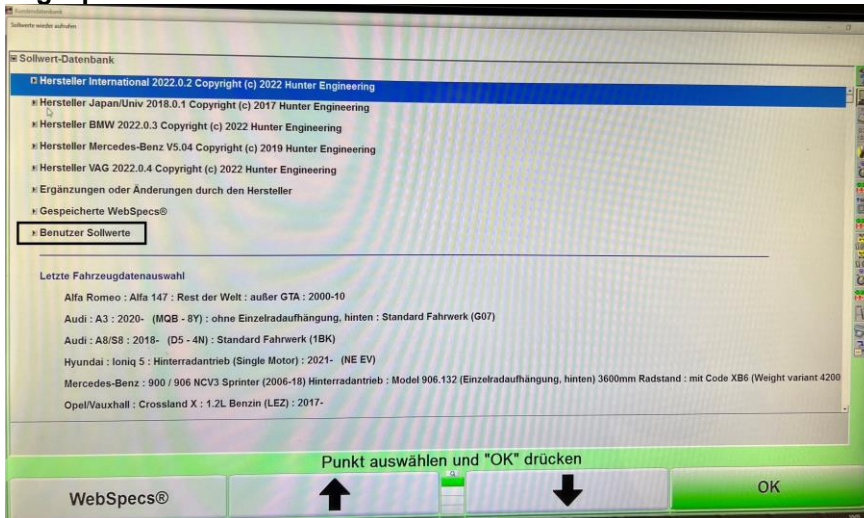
Sollwerte wieder aufrufen

Sollwert-Datenbank

Hersteller International 2022.0.2 Copyright (c) 2022 Hunter Engineering

Hersteller Japan/Univ 2018.0.1 Copyright (c) 2017 Hunter Engineering

Hersteller BMW 2022.0.3 Copyright (c) 2022 Hunter Engineering

Hersteller Mercedes-Benz V5.04 Copyright (c) 2019 Hunter Engineering

Hersteller VAG 2022.0.4 Copyright (c) 2022 Hunter Engineering

Ergänzungen oder Änderungen durch den Hersteller

Gespeicherte WebSpecs®

Benutzer Sollwerte

Letzte Fahrzeugdatenauswahl

Alfa Romeo : Alfa 147 : Rest der Welt : außer GTA : 2000-10

Audi : A3 : 2020- (MQB - 8Y) : ohne Einzelradaufhängung, hinten : Standard Fahrwerk (G07)

Audi : A8/S8 : 2018- (D5 - 4N) : Standard Fahrwerk (1BK)

Hyundai : Ioniq 5 : Hinterradantrieb (Single Motor) : 2021- (NE EV)

Mercedes-Benz : 900 / 906 NCV3 Sprinter (2006-18) Hinterradantrieb : Model 906.132 (Einzelradaufhängung, hinten) 3600mm Radstand : mit Code XB6 (Weight variant 4200

Opel/Vauxhall : Crossland X : 1.2L Benzin (LEZ) : 2017-

Punkt auswählen und "OK" drücken

WebSpecs®

OK